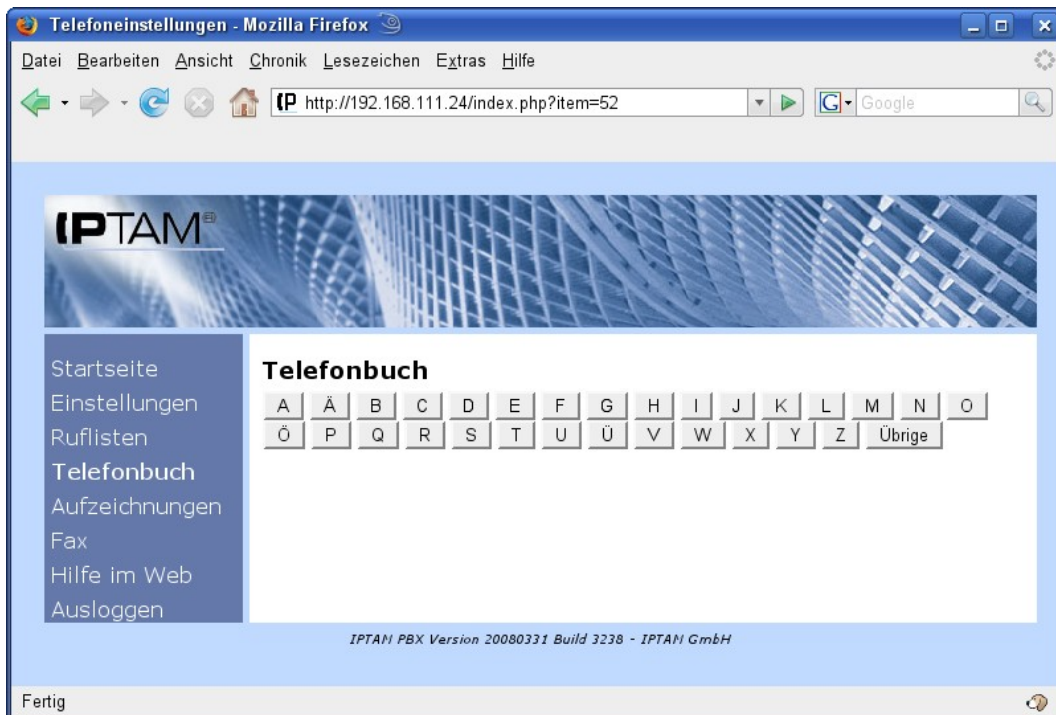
Telefoneinstellungen - Mozilla Firefox

Datei Bearbeiten Ansicht Chronik Lesezeichen Extras Hilfe

http://192.168.111.24/index.php?item=52

Google

IPTAM®

Startseite
Einstellungen
Ruflisten
Telefonbuch
Aufzeichnungen
Fax
Hilfe im Web
Ausloggen

Telefonbuch

A Ä B C D E F G H I J K L M N O
Ö P Q R S T U Ü V W X Y Z Übrige

IPTAM PBX Version 20080331 Build 3238 - IPTAM GmbH

Fertig